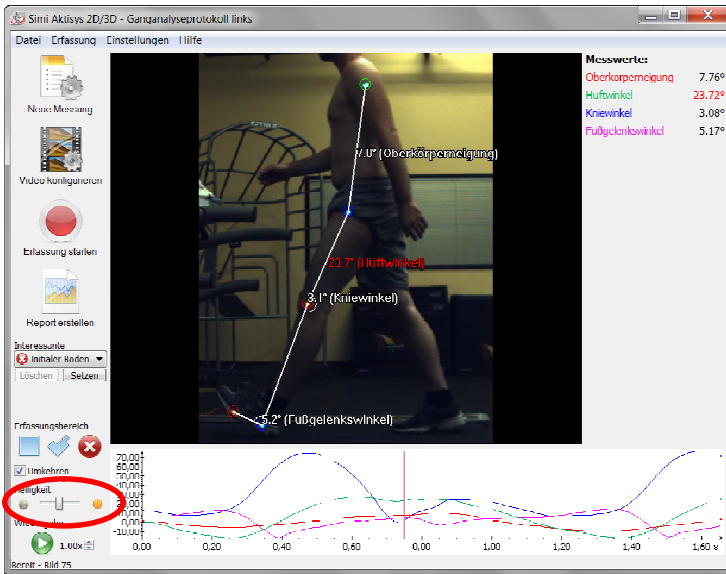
Simi Aktisys 2D/3D - Ganganalyseprotokoll links

Datei Erfassung Einstellungen Hilfe

Neue Messung

Video konfigurieren

Erfassung starten

Report erstellen

Interessante

Initialer Boden

Löschen Setzen

Erfassungsbereich

Umkehren

Helligkeit

1.00x

Bereit - Bild 75

7.0° (Oberkörperneigung)

23.7° (Hüftwinkel)

3.1° (Kniewinkel)

5.2° (Fußgelenkswinkel)

Messwerte:

| | |
|---|---|
| Oberkörperneigung | 7.76° |
| Hüftwinkel | 23.72° |
| Kniewinkel | 3.08° |
| Fußgelenkswinkel | 5.17° |

70,00 60,00 50,00 40,00 30,00 20,00 10,00 0,00 -10,00

0,00 0,20 0,40 0,60 0,00 1,00 1,20 1,40 1,60 s